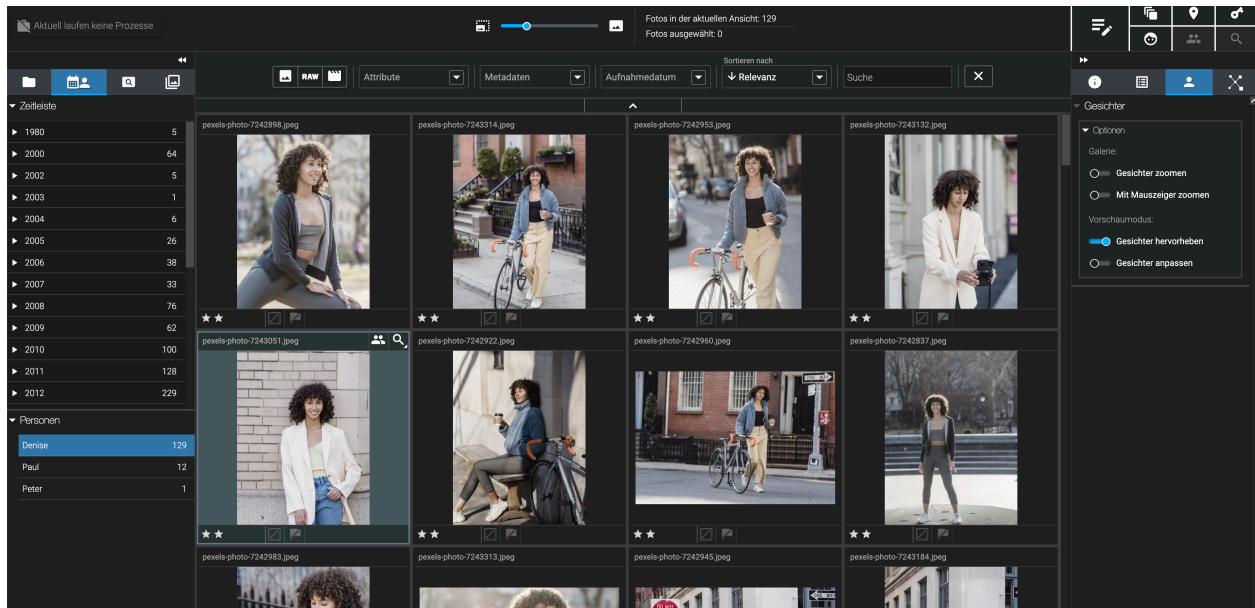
Aktuell laufen keine Prozesse

Fotos in der aktuellen Ansicht: 129
Fotos ausgewählt: 0

RAW

Attribute

Metadaten

Aufnahmedatum

Sortieren nach
↓ Relevanz

Suche

Zeitleiste

| | |
|---|---|
| 1980 | 5 |
| 2000 | 64 |
| 2002 | 5 |
| 2003 | 1 |
| 2004 | 6 |
| 2005 | 26 |
| 2006 | 38 |
| 2007 | 33 |
| 2008 | 76 |
| 2009 | 62 |
| 2010 | 100 |
| 2011 | 128 |
| 2012 | 229 |

Personen

| | |
|---|---|
| Denise | 129 |
| Paul | 12 |
| Peter | 1 |

pexels-photo-7242898.jpeg
pexels-photo-7243314.jpeg
pexels-photo-7242953.jpeg
pexels-photo-7243132.jpeg
pexels-photo-7243051.jpeg
pexels-photo-7242922.jpeg
pexels-photo-7242960.jpeg
pexels-photo-7242837.jpeg
pexels-photo-7242983.jpeg
pexels-photo-7243313.jpeg
pexels-photo-7242945.jpeg
pexels-photo-7243184.jpeg

Gesichter

Optionen

Galerie:

Gesichter zoomen

Mit Mauszeiger zoomen

Vorschaumodus:

Gesichter hervorheben

Gesichter anpassen